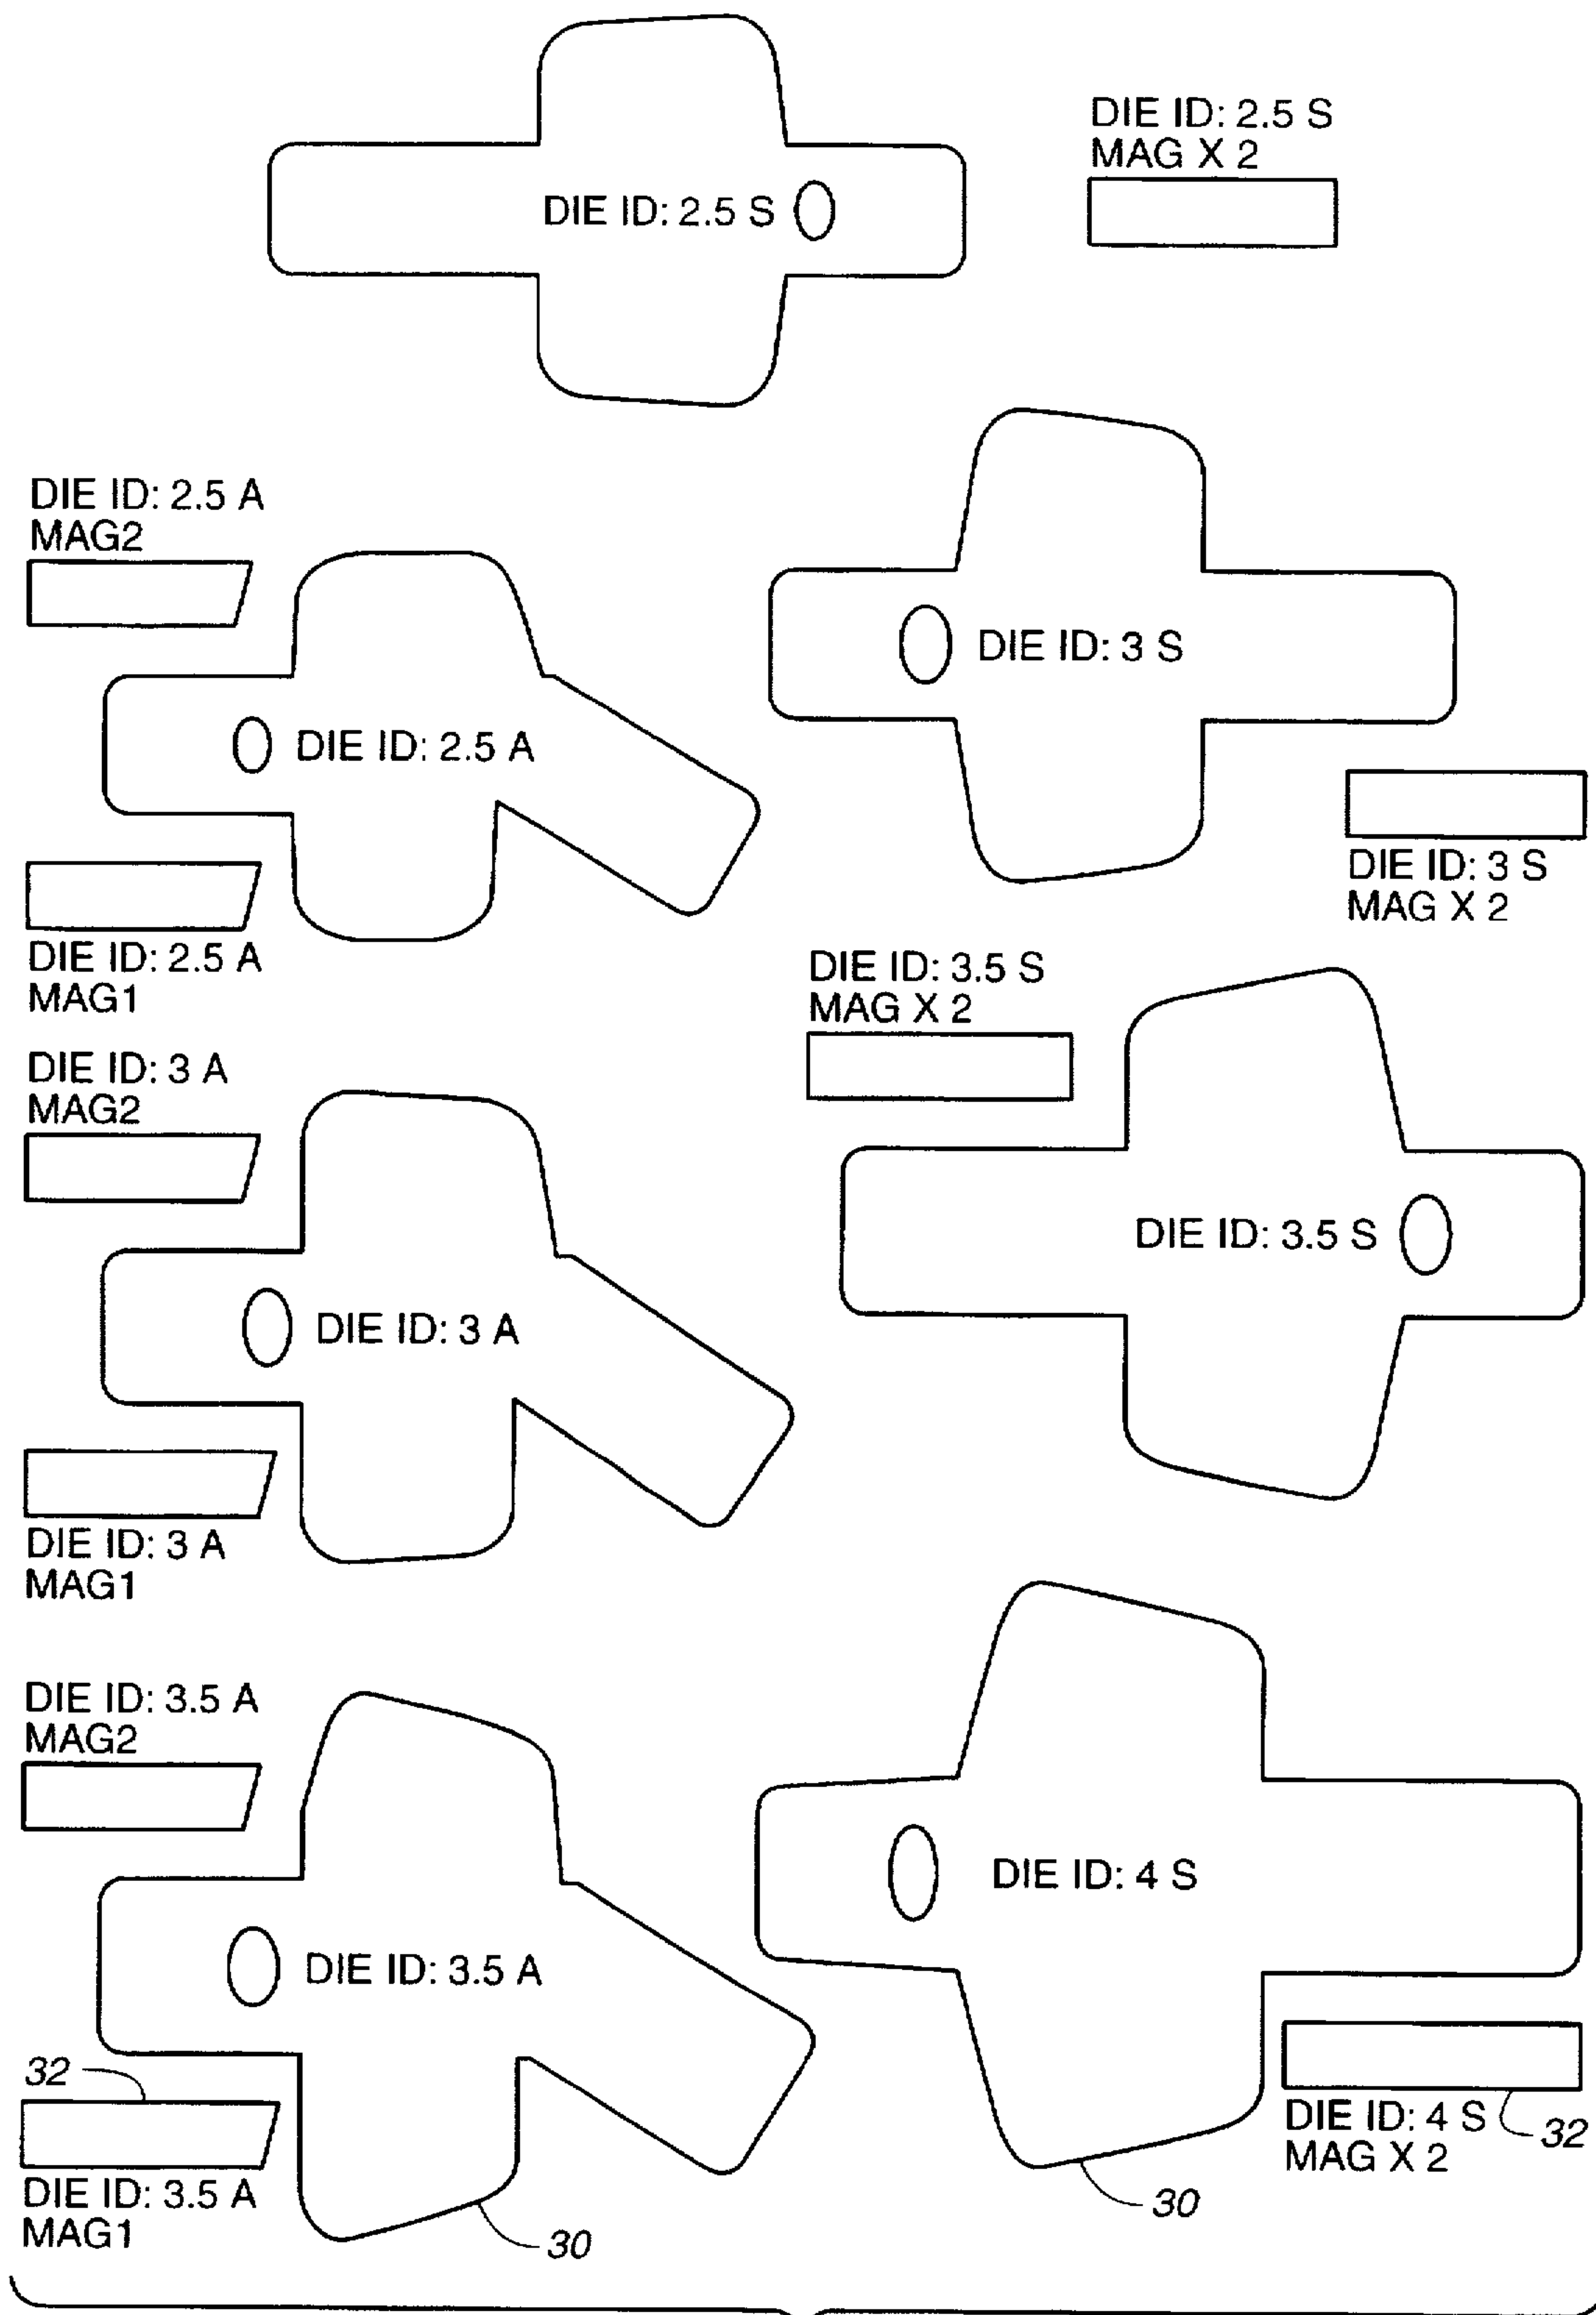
DIE ID: 2.5 S

DIE ID: 2.5 S
MAG X 2

DIE ID: 2.5 A
MAG2

DIE ID: 2.5 A

DIE ID: 3 S

DIE ID: 3 S
MAG X 2

DIE ID: 2.5 A
MAG1

DIE ID: 3.5 S
MAG X 2

DIE ID: 3 A
MAG2

DIE ID: 3 A

DIE ID: 3.5 S

DIE ID: 3 A
MAG1

DIE ID: 3.5 A
MAG2

DIE ID: 4 S

DIE ID: 3.5 A

32

DIE ID: 4 S
MAG X 2

32

DIE ID: 3.5 A
MAG1

30

30